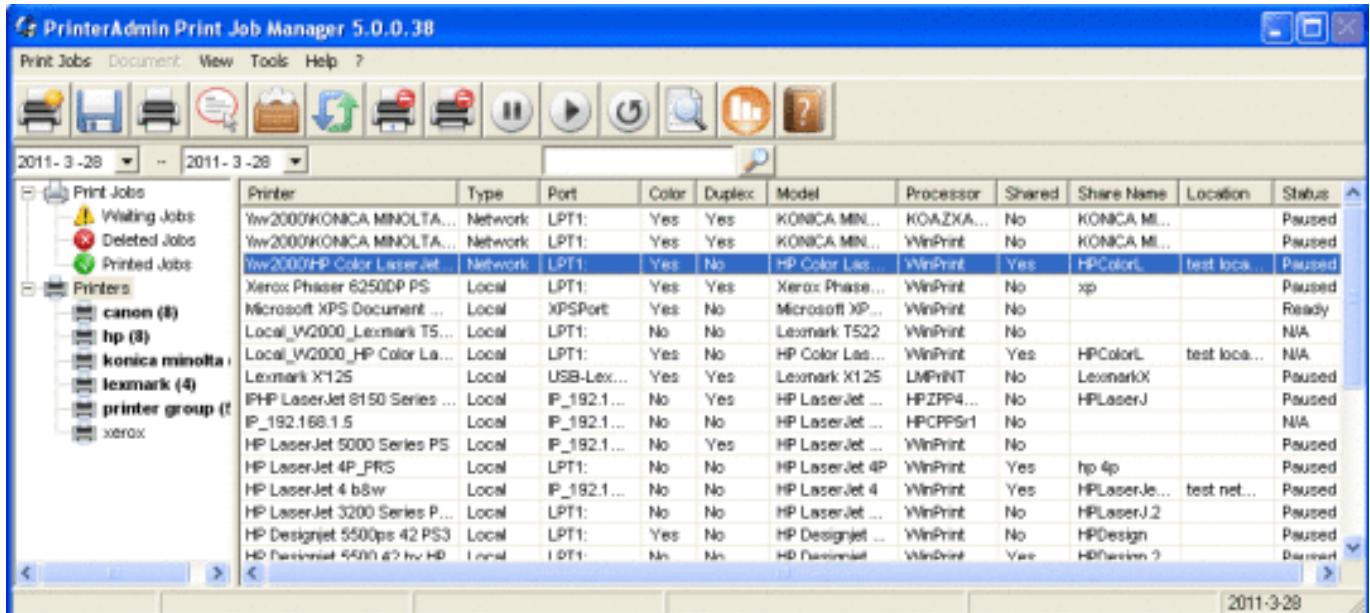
PrinterAdmin Print Job Manager 5.0.0.38

Print Jobs Document View Tools Help ?

2011- 3 -28 -- 2011- 3 -28

Print Jobs
Waiting Jobs
Deleted Jobs
Printed Jobs
Printers
canon (8)
hp (8)
konica minolta
lexmark (4)
printer group (
xerox

| Printer | Type | Port | Color | Duplex | Model | Processor | Shared | Share Name | Location | Status |
|---|---|---|---|---|---|---|---|---|---|---|
| Yw2000\KONICA MINOLTA... | Network | LPT1: | Yes | Yes | KONICA MIN... | KOAZXA... | No | KONICA MI... | | Paused |
| Yw2000\KONICA MINOLTA... | Network | LPT1: | Yes | Yes | KONICA MIN... | WinPrint | No | KONICA MI... | | Paused |
| Yw2000\HP Color LaserJet... | Network | LPT1: | Yes | No | HP Color Las... | WinPrint | Yes | HPColorL | test loca... | Paused |
| Xerox Phaser 6250DP PS | Local | LPT1: | Yes | Yes | Xerox Phase... | WinPrint | No | xp | | Paused |
| Microsoft XPS Document ... | Local | XPSPort | Yes | No | Microsoft XP... | WinPrint | No | | | Ready |
| Local_W2000_Lexmark T5... | Local | LPT1: | No | No | Lexmark T522 | WinPrint | No | | | N/A |
| Local_W2000_HP Color La... | Local | LPT1: | Yes | No | HP Color Las... | WinPrint | Yes | HPColorL | test loca... | N/A |
| Lexmark X125 | Local | USB-Lex... | Yes | Yes | Lexmark X125 | LMPrINT | No | LexmarkX | | Paused |
| IPHP LaserJet 8150 Series ... | Local | IP_192.1... | No | Yes | HP LaserJet ... | HPZPP4... | No | HPLaserJ | | Paused |
| IP_192.168.1.5 | Local | IP_192.1... | No | No | HP LaserJet ... | HPCPP5r1 | No | | | N/A |
| HP LaserJet 5000 Series PS | Local | IP_192.1... | No | Yes | HP LaserJet ... | WinPrint | No | | | Paused |
| HP LaserJet 4P_PRS | Local | LPT1: | No | No | HP LaserJet 4P | WinPrint | Yes | hp 4p | | Paused |
| HP LaserJet 4 b&w | Local | IP_192.1... | No | No | HP LaserJet 4 | WinPrint | Yes | HPLaserJe... | test net... | Paused |
| HP LaserJet 3200 Series P... | Local | LPT1: | No | No | HP LaserJet ... | WinPrint | No | HPLaserJ.2 | | Paused |
| HP Designjet 5500ps 42 PS3 | Local | LPT1: | Yes | No | HP Designjet ... | WinPrint | No | HPDesign | | Paused |
| HP Designjet 5500 42 by HP | Local | LPT1: | No | No | HP Designjet | WinPrint | Yes | HPDesign 2 | | Paused |

2011-3-28